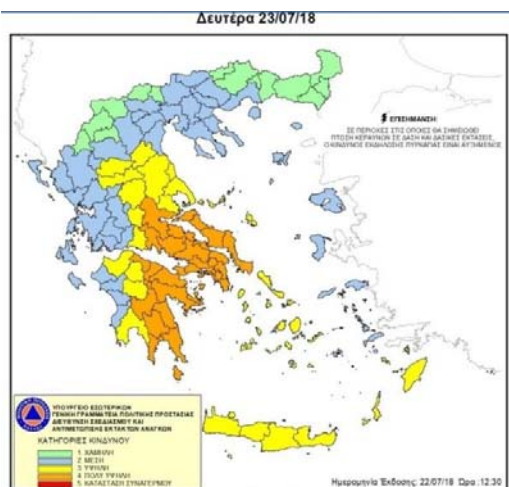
Δευτέρα 23/07/18

ΕΠΙΣΗΜΑΝΣΗ
ΣΕ ΠΕΡΙΟΧΕΣ ΣΤΙΣ ΟΠΟΙΕΣ ΘΑ ΣΗΜΕΙΩΘΕΙ ΠΤΩΣΗ ΚΕΡΑΥΝΩΝ ΣΕ ΔΑΣΗ ΚΑΙ ΔΑΣΙΚΕΣ ΕΚΤΑΣΕΙΣ Ο ΚΙΝΔΥΝΟΣ ΕΚΔΗΛΩΣΗΣ ΠΥΡΚΑΓΙΑΣ ΕΙΝΑΙ ΑΥΞΗΜΕΝΟΣ

ΥΠΟΥΡΓΕΙΟ ΕΣΩΤΕΡΙΚΩΝ
ΓΕΝΙΚΗ ΓΡΑΜΜΑΤΕΙΑ ΠΟΛΙΤΙΚΗΣ ΠΡΟΣΤΑΣΙΑΣ
ΔΙΕΥΘΥΝΣΗ ΣΧΕΔΙΑΣΜΟΥ ΚΑΙ ΑΝΤΙΜΕΤΩΠΙΣΗΣ ΕΚΤΑΚΤΩΝ ΑΝΑΓΚΩΝ

ΚΑΤΗΓΟΡΙΕΣ ΚΙΝΔΥΝΟΥ
1. ΧΑΜΗΛΗ
2. ΜΕΣΗ
3. ΥΨΗΛΗ
4. ΠΟΛΥ ΥΨΗΛΗ
5. ΚΑΤΑΣΤΑΣΗ ΣΥΝΑΓΕΡΜΟΥ

Ημερομηνία Έκδοσης: 22/07/18 Ώρα: 12:30